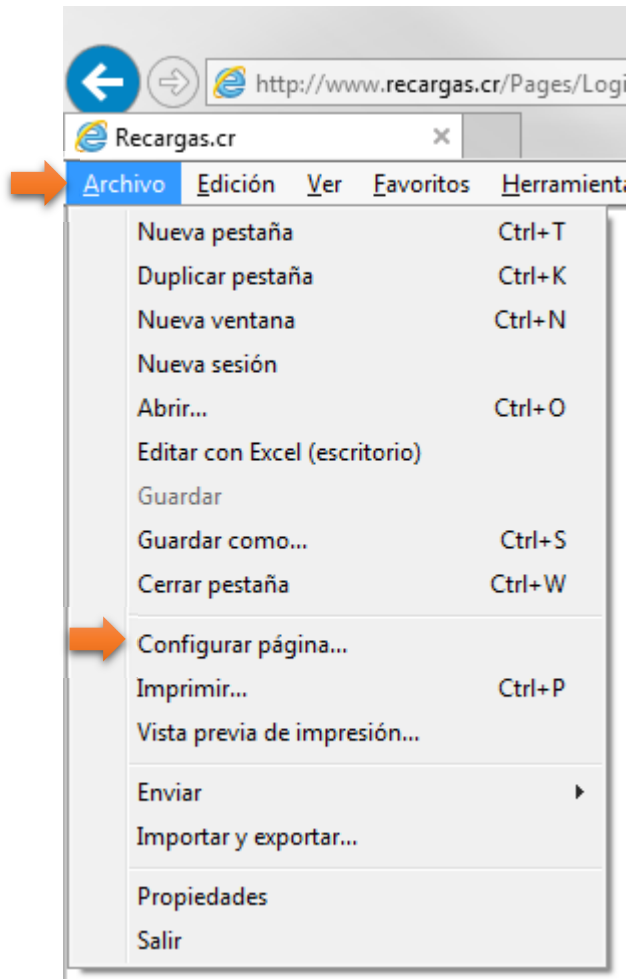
http://www.recargas.cr/Pages/Logi

Recargas.cr ×

Archivo Edición Ver Favoritos Herramienta

Nueva pestaña Ctrl+T
Duplicar pestaña Ctrl+K
Nueva ventana Ctrl+N
Nueva sesión
Abrir... Ctrl+O
Editar con Excel (escritorio)
Guardar
Guardar como... Ctrl+S
Cerrar pestaña Ctrl+W

Configurar página...
Imprimir... Ctrl+P
Vista previa de impresión...

Enviar
Importar y exportar...

Propiedades
Salir